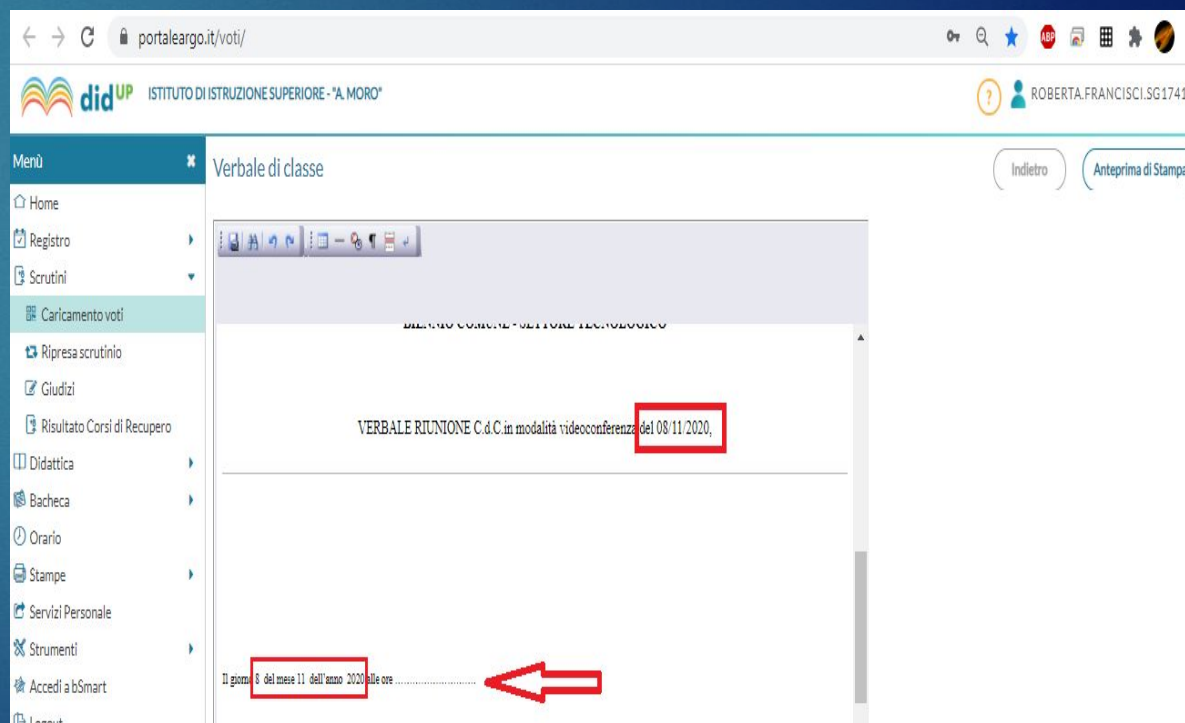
portaleargo.it/voti/

did UP ISTITUTO DI ISTRUZIONE SUPERIORE - "A. MORO"

ROBERTA.FRANCISCI.SG1741

Menù

Home

Registro

Scrutini

Caricamento voti

Ripresa scrutinio

Giudizi

Risultato Corsi di Recupero

Didattica

Bacheca

Orario

Stampe

Servizi Personale

Strumenti

Accedi a bSmart

Logout

Verbale di classe

Indietro

Anteprima di Stampa

BIENNIO COMUNE - SETTORE TECNOLOGICO

VERBALE RIUNIONE C.d.C.in modalità videoconferenza del 08/11/2020,

Il giorno 8 del mese 11 dell'anno 2020 alle ore ..............................